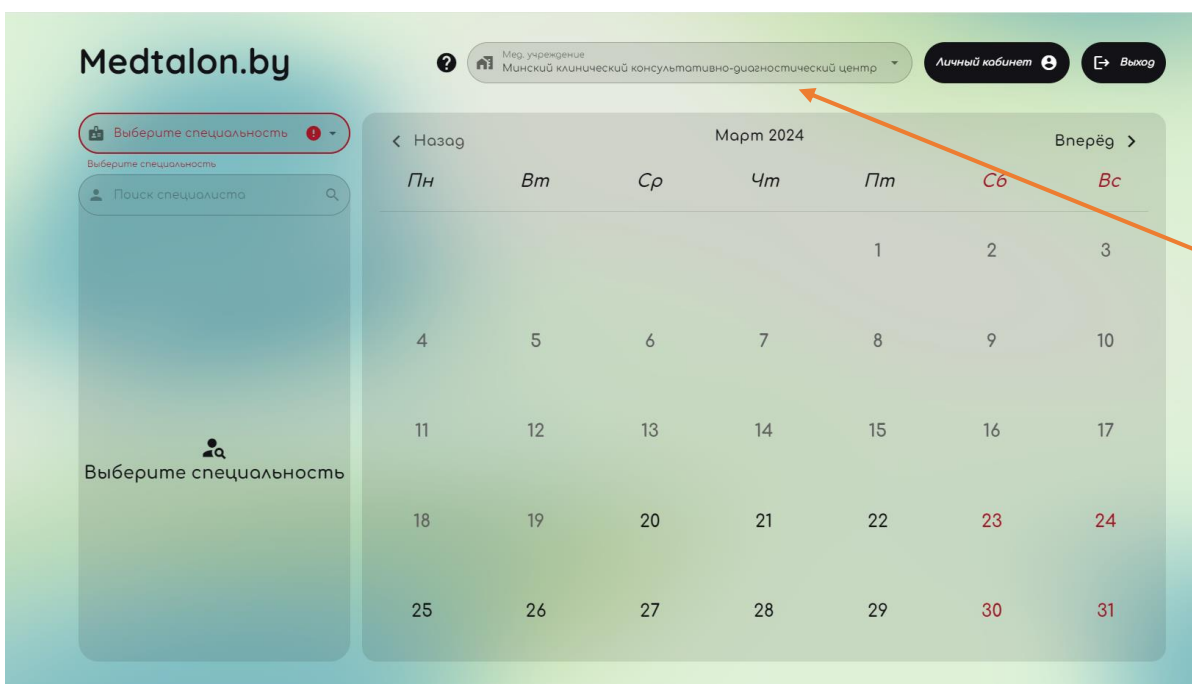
Medtalon.by

Мед. учреждение
Минский клинический консультативно-диагностический центр

Личный кабинет

Выход

Выберите специальность

Выберите специальность

Поиск специалиста

Выберите специальность

Назад

Март 2024

Вперёд

| Пн | Вт | Ср | Чт | Пт | Сб | Вс |
|---|---|---|---|---|---|---|
| | | | | 1 | 2 | 3 |
| 4 | 5 | 6 | 7 | 8 | 9 | 10 |
| 11 | 12 | 13 | 14 | 15 | 16 | 17 |
| 18 | 19 | 20 | 21 | 22 | 23 | 24 |
| 25 | 26 | 27 | 28 | 29 | 30 | 31 |